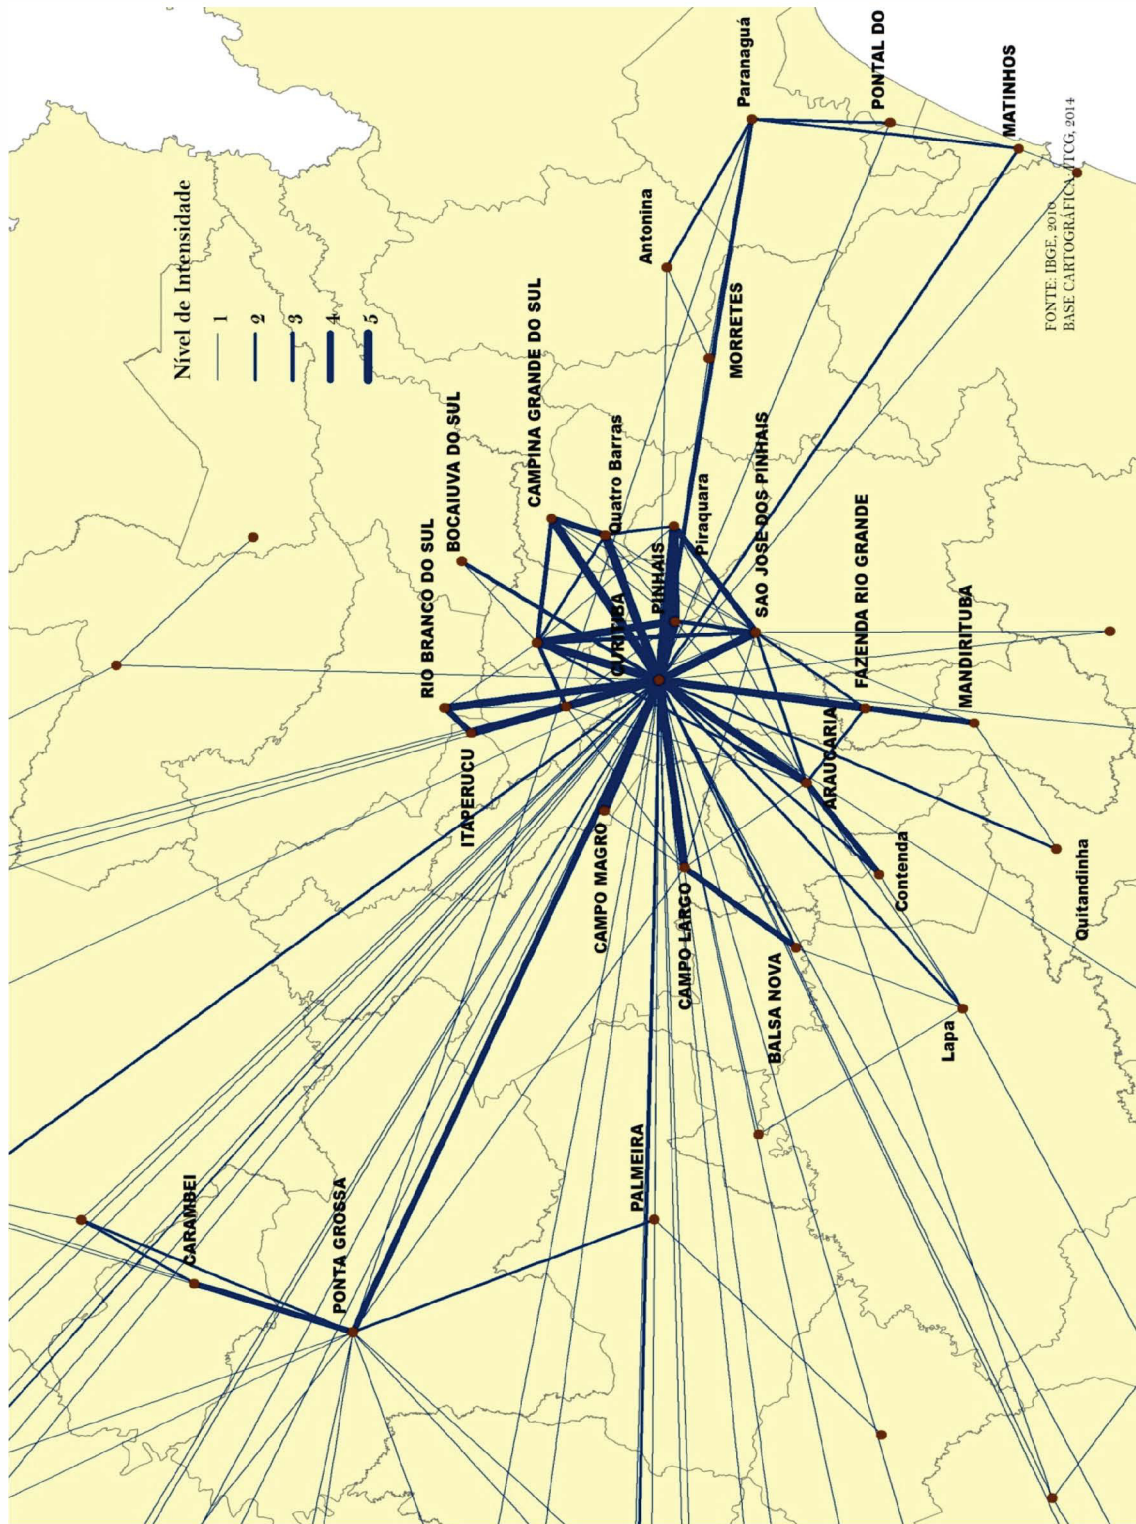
Nível de Intensidade
1
2
3
4
5

Paranaguá
PONTAL DO
MATINHOS
Antonina
MORRETES
CAMPINA GRANDE DO SUL
BOCAIUVA DO SUL
RIO BRANCO DO SUL
Quatro Barras
Piraquara
PINHAIS
CURITIBA
SAO JOSE DOS PINHAIS
FAZENDA RIO GRANDE
MANDIRITUBA
ARAUCARIA
ITAPERUCU
CAMPO MAGRO
CAMPO LARGO
BALSA NOVA
Contenda
Quitandinha
Lapa
PALMEIRA
CARAMBEI
PONTA GROSSA

FONTE: IBGE, 2010
BASE CARTOGRÁFICA: ITCG, 2014